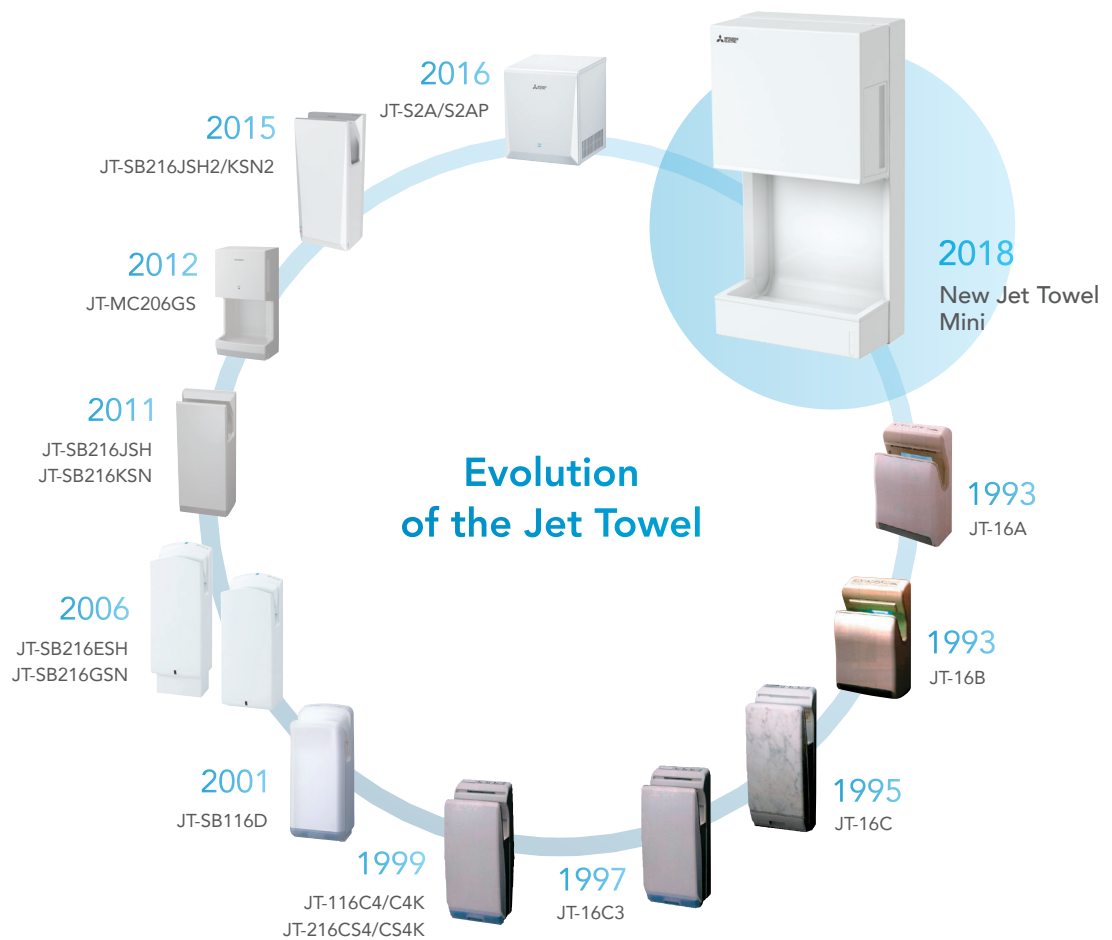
2016
JT-S2A/S2AP

2015
JT-SB216JSH2/KSN2

2012
JT-MC206GS

2011
JT-SB216JSH
JT-SB216KSN

2006
JT-SB216ESH
JT-SB216GSN

2001
JT-SB116D

1999
JT-116C4/C4K
JT-216CS4/CS4K

1997
JT-16C3

1995
JT-16C

1993
JT-16B

1993
JT-16A

2018
New Jet Towel Mini

Evolution of the Jet Towel